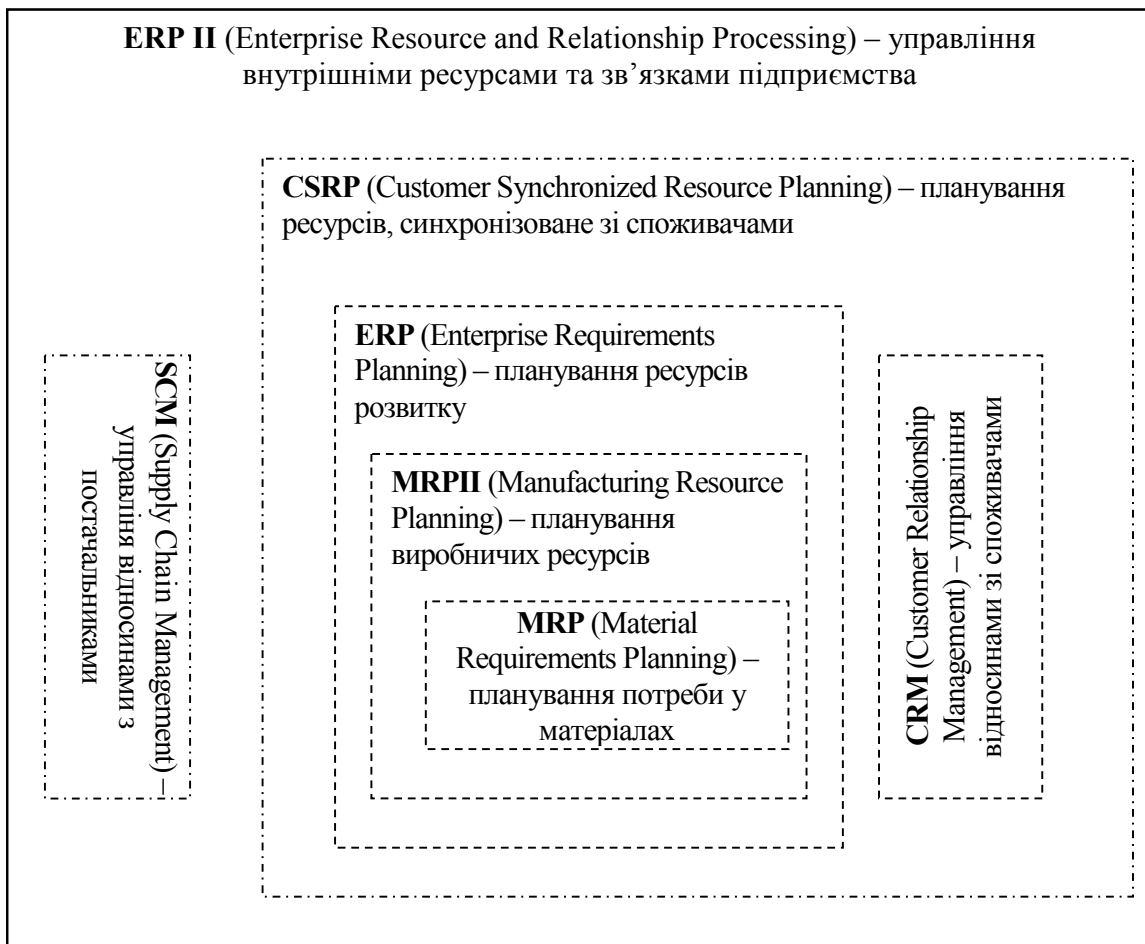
**ERP II** (Enterprise Resource and Relationship Processing) – управління внутрішніми ресурсами та зв’язками підприємства

**CSRP** (Customer Synchronized Resource Planning) – планування ресурсів, синхронізоване зі споживачами

**SCM** (Supply Chain Management) – управління відносинами з постачальниками

**ERP** (Enterprise Requirements Planning) – планування ресурсів розвитку

**MRPII** (Manufacturing Resource Planning) – планування виробничих ресурсів

**MRP** (Material Requirements Planning) – планування потреби у матеріалах

**CRM** (Customer Relationship Management) – управління відносинами зі споживачами